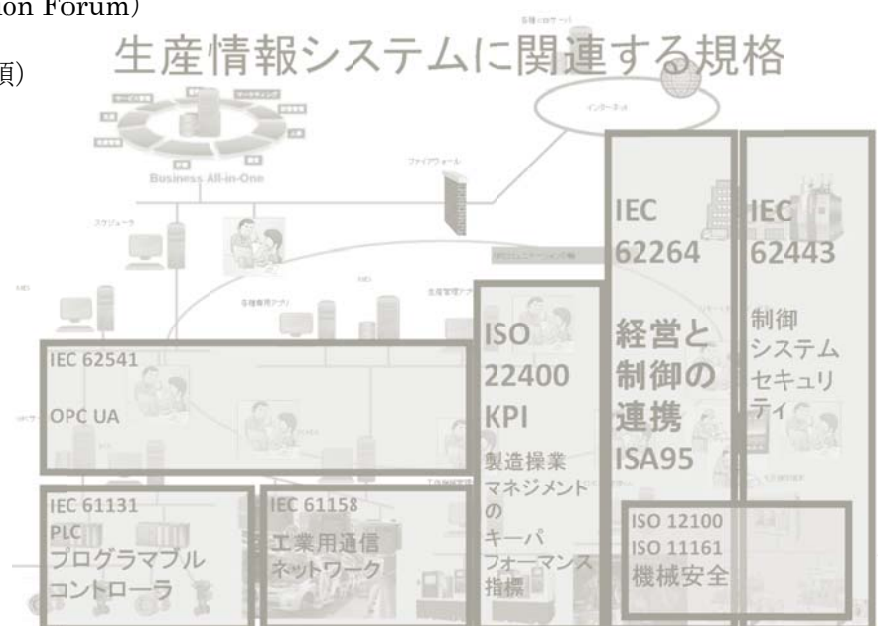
ion Forum)

頁)

生産情報システムに関連する規格

インターネット

Business All-in-One

ファイアウォール

スケジューラ

IEC 62264

経営と制御の連携 ISA95

IEC 62443

制御システムセキュリティ

ISO 22400 KPI

製造操業マネジメントのキーパフォーマンス指標

IEC 62541

OPC UA

IEC 61131 PLC プログラマブルコントローラ

IEC 61158 工業用通信ネットワーク

ISO 12100
ISO 11161
機械安全